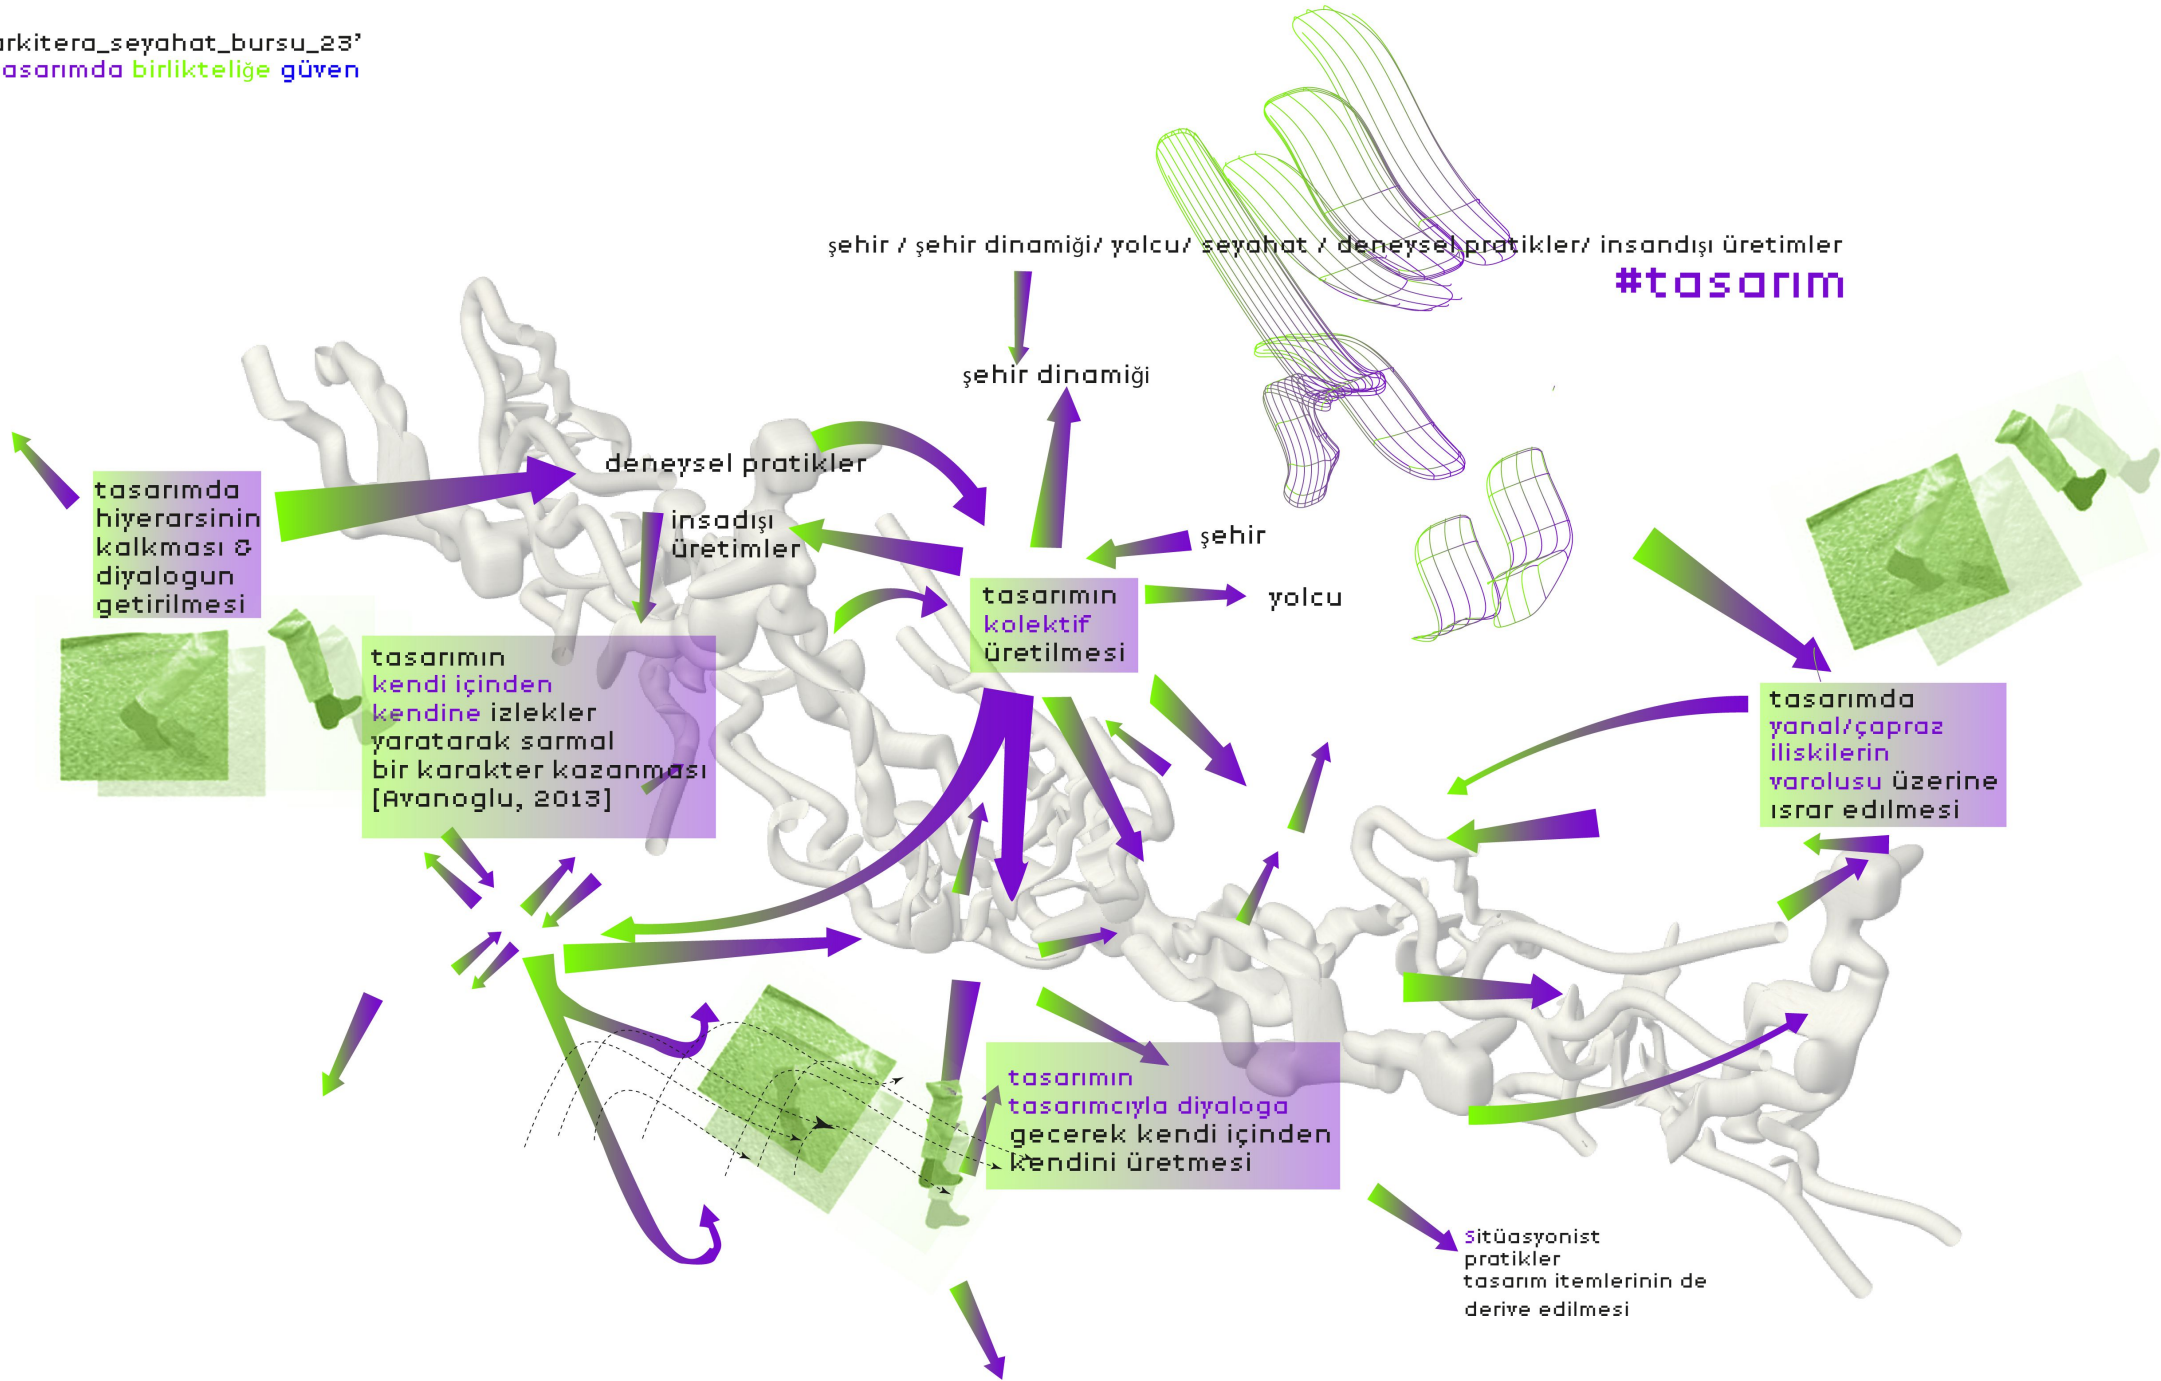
rkitera_seyahat_bursu_23'
asarımda birlikteliğe güven

şehir / şehir dinamiği/ yolcu/ seyahat / deneysel pratikler/ insandışı üretimler
#tasarım

şehir dinamiği

deneysel pratikler

insadışı üretimler

şehir

tasarımda hiyerarsinin kalkması & diyalogun getirilmesi

tasarımın kolektif üretilmesi

yolcu

tasarımın kendi içinden kendine izlekler yaratarak sarmal bir karakter kazanması [Avanoglu, 2013]

tasarımda yanal/çapraz iliskilerin varolusu üzerine ısrar edilmesi

tasarımın tasarımcıyla diyaloga gecerek kendi içinden kendini üretmesi

Sitüasyonist pratikler
tasarım itemlerinin de derive edilmesi